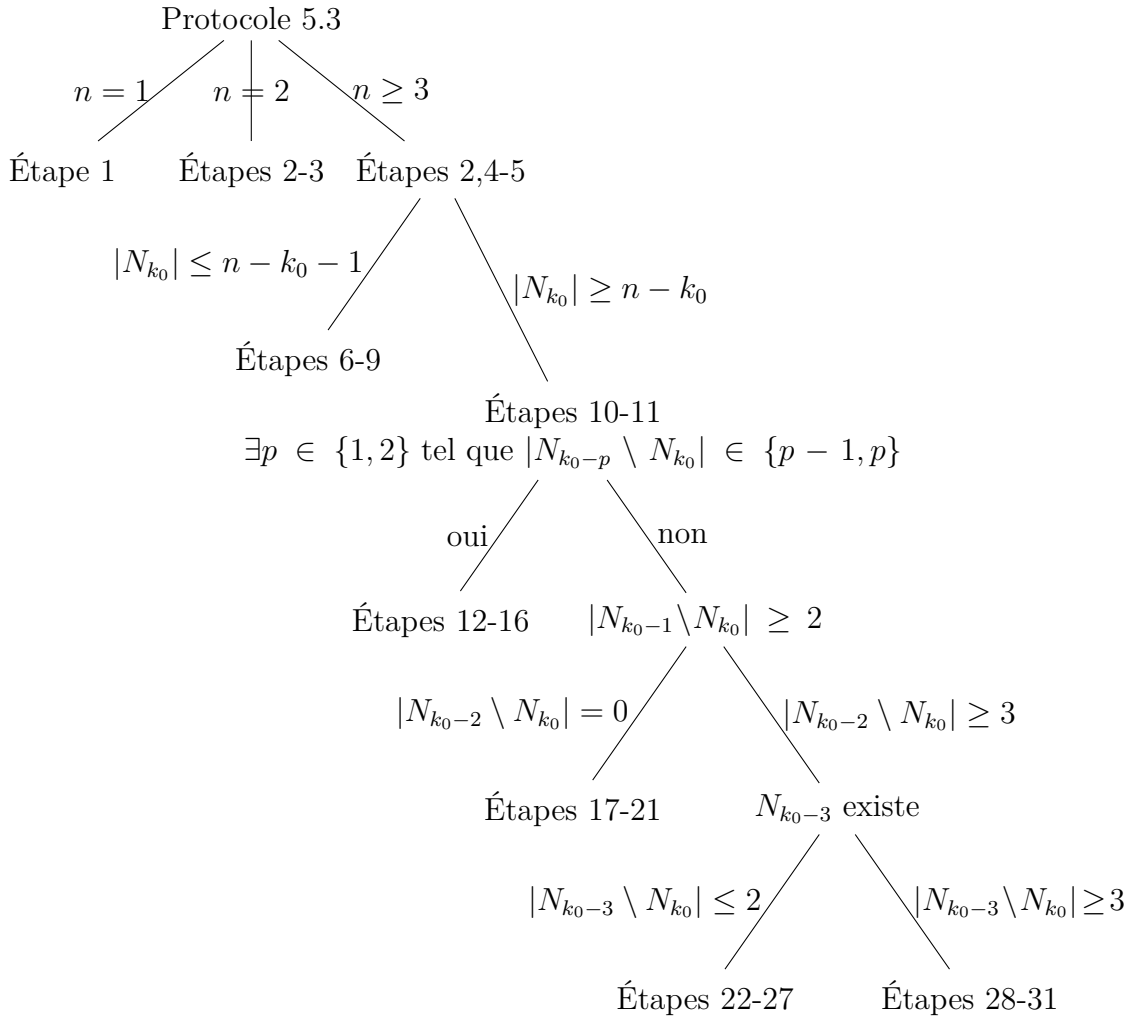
Protocole 5.3

$n = 1$ $n = 2$ $n \geq 3$

Étape 1 Étapes 2-3 Étapes 2,4-5

$|N_{k_0}| \leq n - k_0 - 1$ $|N_{k_0}| \geq n - k_0$

Étapes 6-9

Étapes 10-11
$\exists p \in \{1, 2\}$ tel que $|N_{k_0-p} \setminus N_{k_0}| \in \{p-1, p\}$

oui non

Étapes 12-16 $|N_{k_0-1} \setminus N_{k_0}| \geq 2$

$|N_{k_0-2} \setminus N_{k_0}| = 0$ $|N_{k_0-2} \setminus N_{k_0}| \geq 3$

Étapes 17-21 $N_{k_0-3}$ existe

$|N_{k_0-3} \setminus N_{k_0}| \leq 2$ $|N_{k_0-3} \setminus N_{k_0}| \geq 3$

Étapes 22-27 Étapes 28-31